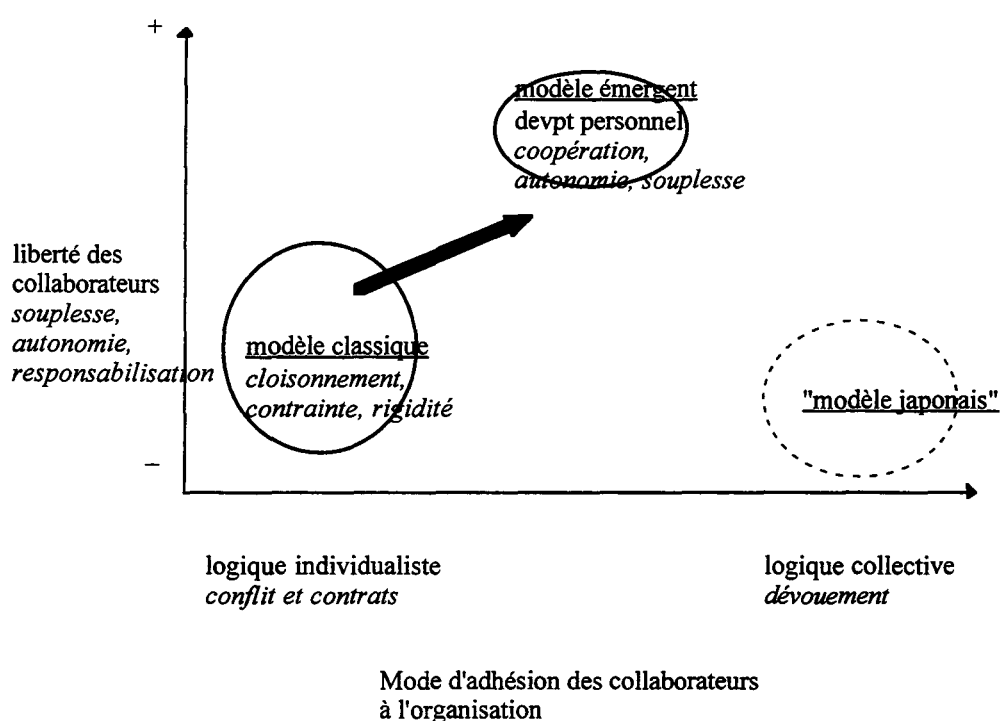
+

modèle émergent
devpt personnel
coopération,
autonomie, souplesse

liberté des collaborateurs
souplesse,
autonomie,
responsabilisation

modèle classique
cloisonnement,
contrainte, rigidité

"modèle japonais"

–

logique individualiste
conflit et contrats

logique collective
dévouement

Mode d'adhésion des collaborateurs à l'organisation